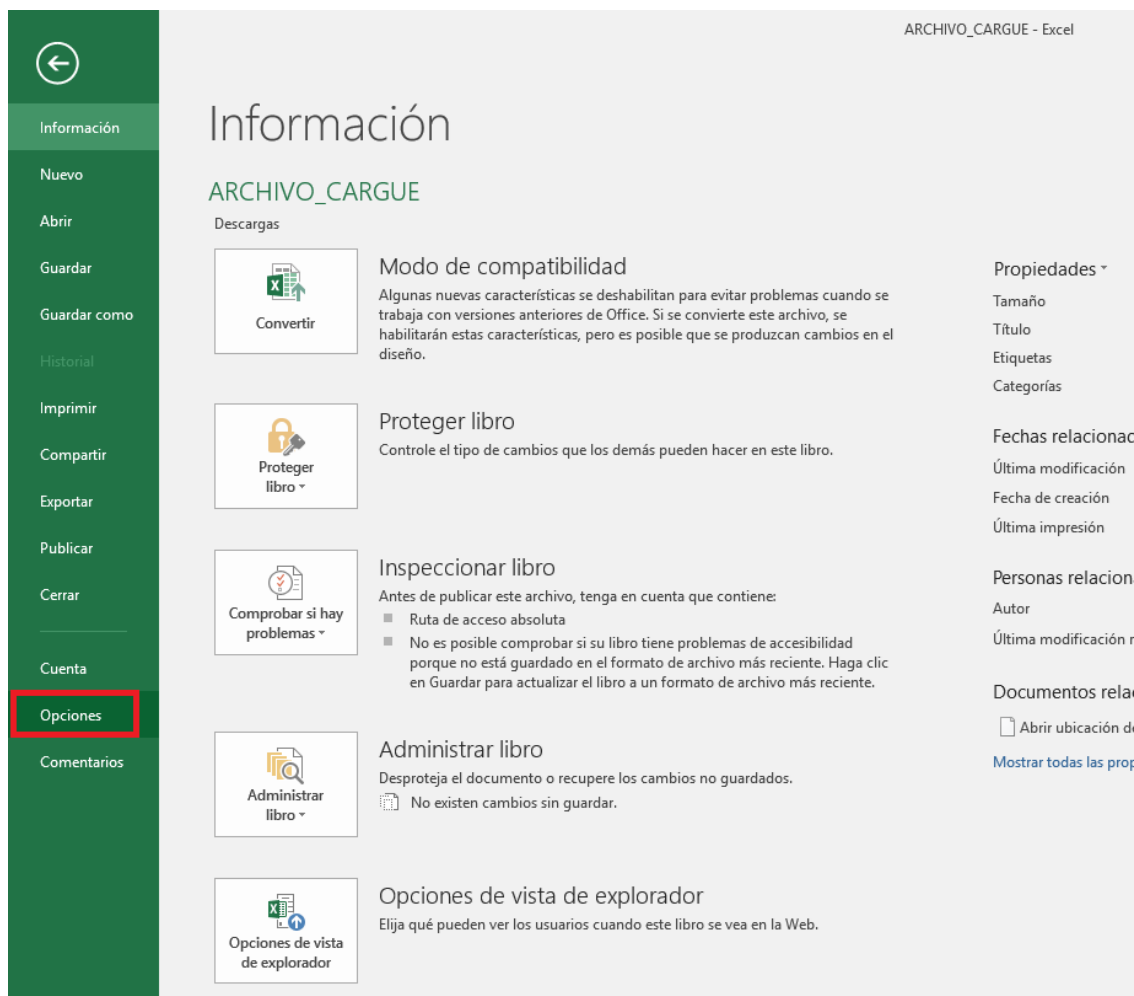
ARCHIVO_CARGUE - Excel

Información
Nuevo
Abrir
Guardar
Guardar como
Historial
Imprimir
Compartir
Exportar
Publicar
Cerrar
Cuenta
Opciones
Comentarios

Información

ARCHIVO_CARGUE

Descargas

Convertir

Modo de compatibilidad

Algunas nuevas características se deshabilitan para evitar problemas cuando se trabaja con versiones anteriores de Office. Si se convierte este archivo, se habilitarán estas características, pero es posible que se produzcan cambios en el diseño.

Proteger libro

Proteger libro

Controle el tipo de cambios que los demás pueden hacer en este libro.

Comprobar si hay problemas

Inspeccionar libro

Antes de publicar este archivo, tenga en cuenta que contiene:

Ruta de acceso absoluta

No es posible comprobar si su libro tiene problemas de accesibilidad porque no está guardado en el formato de archivo más reciente. Haga clic en Guardar para actualizar el libro a un formato de archivo más reciente.

Administrar libro

Administrar libro

Desproteja el documento o recupere los cambios no guardados.

No existen cambios sin guardar.

Opciones de vista de explorador

Opciones de vista de explorador

Elija qué pueden ver los usuarios cuando este libro se vea en la Web.

Propiedades
Tamaño
Título
Etiquetas
Categorías

Fechas relacionad
Última modificación
Fecha de creación
Última impresión

Personas relacion
Autor
Última modificación

Documentos rela
Abrir ubicación de
Mostrar todas las prop